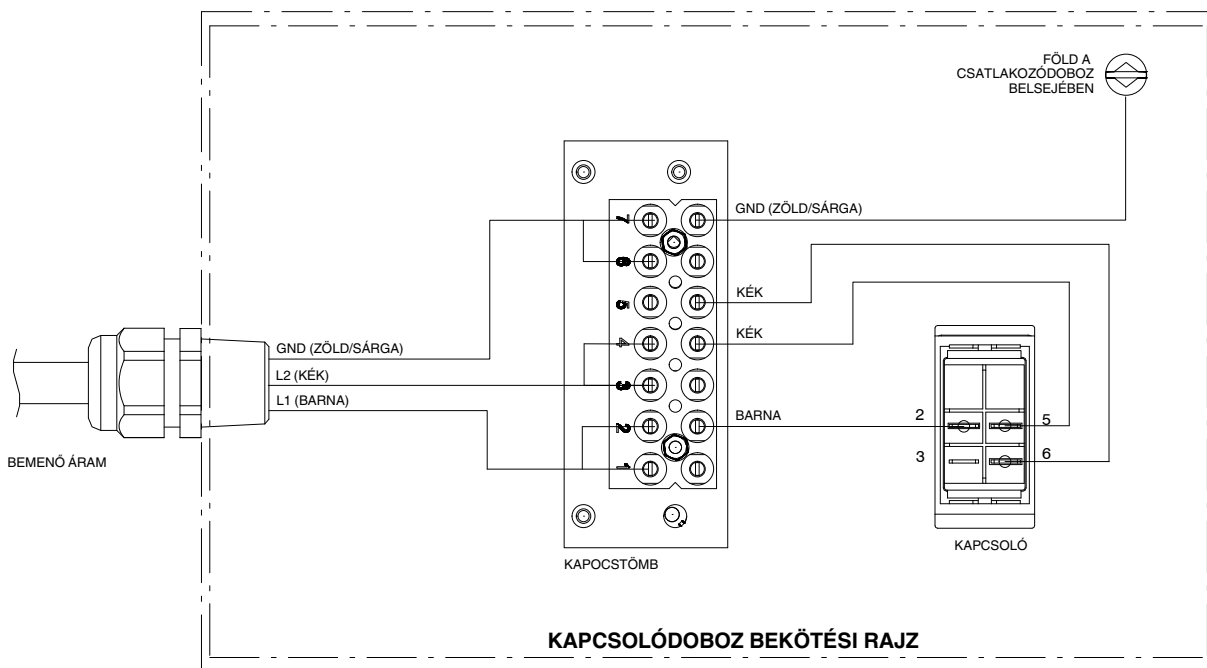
FÖLD A CSATLAKOZÓDOBOZ BELSEJÉBEN

GND (ZÖLD/SÁRGA)

7

6

5

KÉK

4

KÉK

GND (ZÖLD/SÁRGA)

L2 (KÉK)

3

L1 (BARNA)

2

BARNA

1

2

5

3

6

BEMENŐ ÁRAM

KAPCSTÖMB

KAPCSOLÓ

KAPCSOLÓDOBOZ BEKÖTÉSI RAJZ